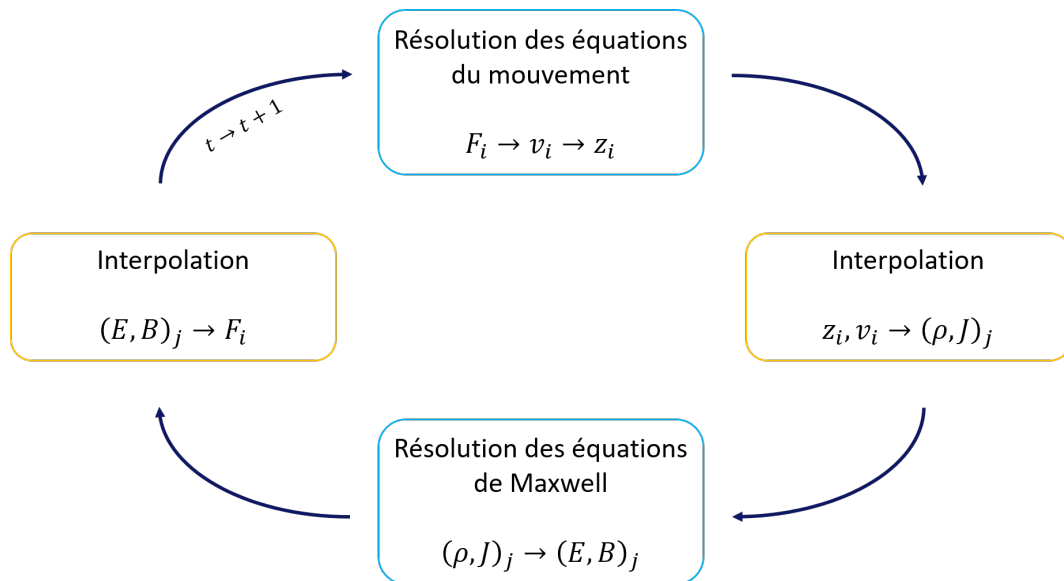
Résolution des équations du mouvement

$F_i \rightarrow v_i \rightarrow z_i$

Interpolation

$z_i, v_i \rightarrow (\rho, J)_j$

Résolution des équations de Maxwell

$(\rho, J)_j \rightarrow (E, B)_j$

Interpolation

$(E, B)_j \rightarrow F_i$

$t \rightarrow t+1$